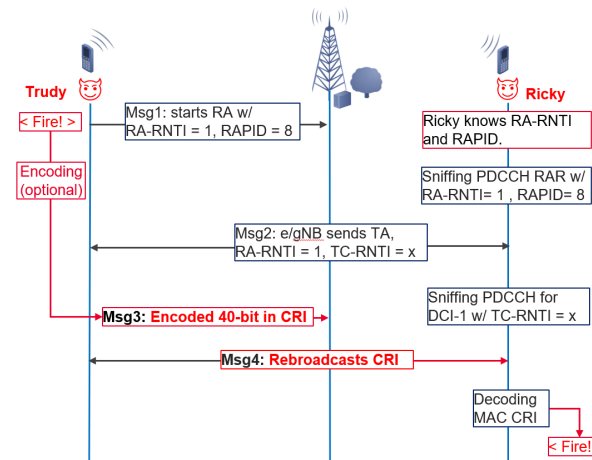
Trudy

Ricky

< Fire! >

Msg1: starts RA w/ RA-RNTI = 1, RAPID = 8

Ricky knows RA-RNTI and RAPID.

Encoding (optional)

Sniffing PDCCH RAR w/ RA-RNTI= 1 , RAPID= 8

Msg2: e/gNB sends TA, RA-RNTI = 1, TC-RNTI = x

Sniffing PDCCH for DCI-1 w/ TC-RNTI = x

Msg3: Encoded 40-bit in CRI

Msg4: Rebroadcasts CRI

Decoding MAC CRI

< Fire!